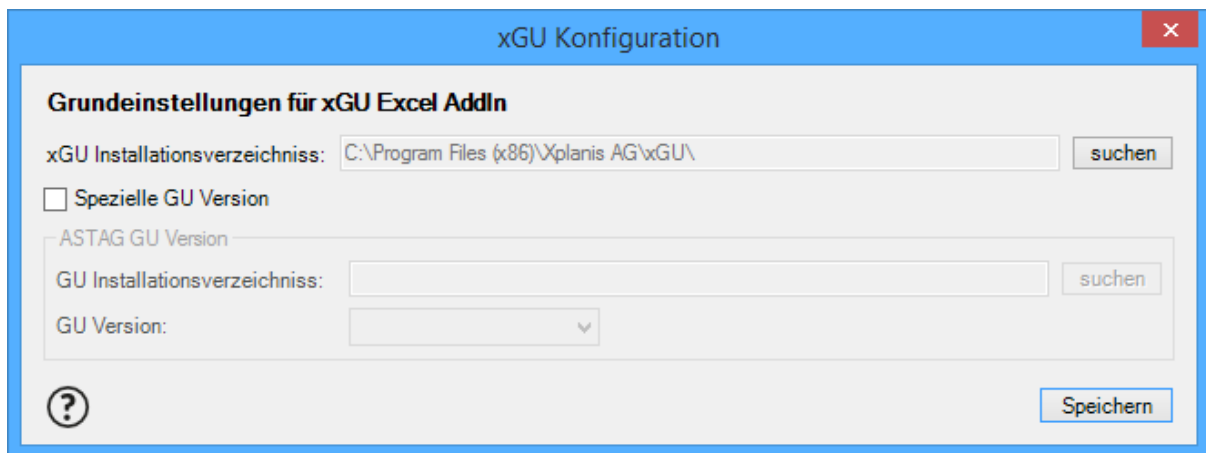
xGU Konfiguration

Grundeinstellungen für xGU Excel AddIn

xGU Installationsverzeichniss: C:\Program Files (x86)\Xplanis AG\xGU\ suchen

Spezielle GU Version

ASTAG GU Version

GU Installationsverzeichniss: suchen

GU Version:

?

Speichern